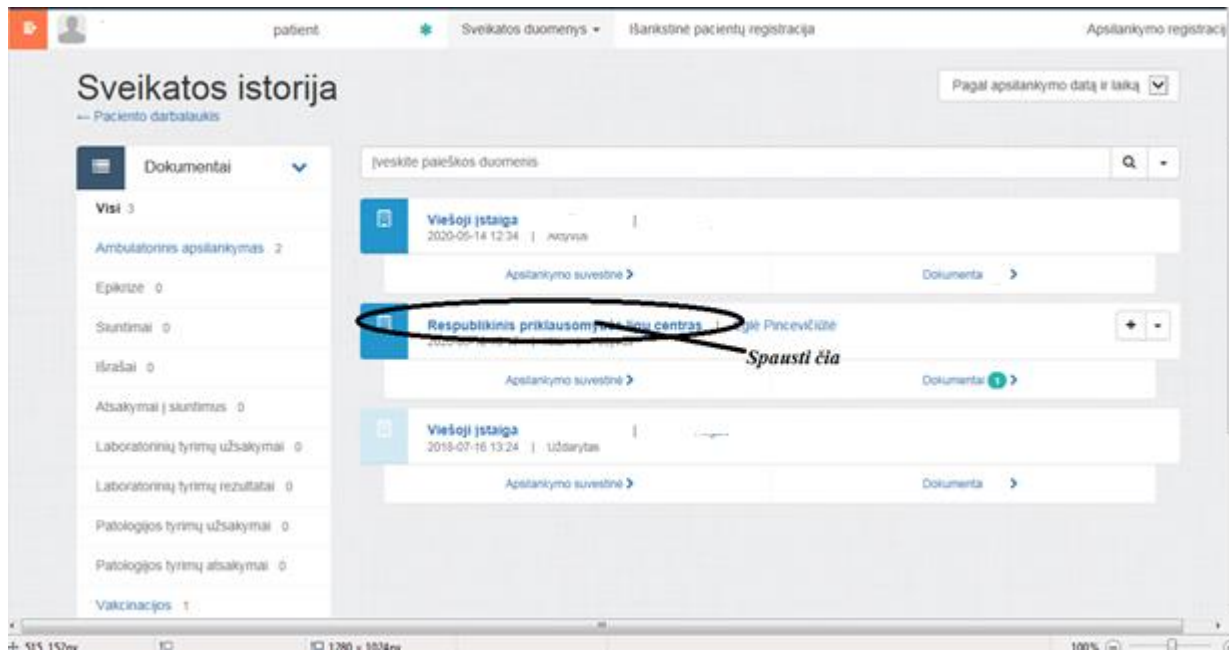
patient
Sveikatos duomenys ▾
Išankstinė pacientų registracija
Apsilankymo registraci

Sveikatos istorija
← Paciento darbalaukis

Pagal apsilankymo datą ir laiką

Dokumentai

Visi 3
Ambulatorinis apsilankymas 2
Epikrizė 0
Siuntimai 0
Išrašai 0
Atsakymai į siuntimus 0
Laboratorinių tyrimų užsakymai 0
Laboratorinių tyrimų rezultatai 0
Patologijos tyrimų užsakymai 0
Patologijos tyrimų atsakymai 0
Vakcinacijos 1

Įveskite paieškos duomenis

Viešoji įstaiga |
2020-05-14 12:34 | Aktyvus
Apsilankymo suvestinė >
Dokumenta >

Respublikinis priklausomy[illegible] ligų centras | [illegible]gle Pincevičiūtė
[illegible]
Spausti čia
Apsilankymo suvestinė >
Dokumentai 1 >

Viešoji įstaiga |
2018-07-16 13:24 | Uždarytas
Apsilankymo suvestinė >
Dokumenta >

515, 152px
1280 × 1024px
100%